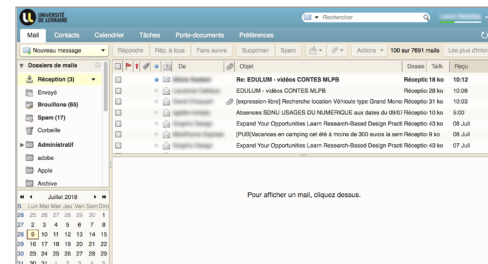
UNIVERSITÉ DE LORRAINE

Rechercher

Mail Contacts Calendrier Tâches Porte-documents Préférences

Nouveau message Répondre Rép. à tous Faire suivre Supprimer Spam Actions 100 sur 7691 mails Lire plus d'infor

Dossiers de mails
Réception (3)
Envoyé
Brouillons (65)
Spam (17)
Corbeille
Administratif
adobe
Apple
Archive

| De | Objet | Dossier | Taille | Reçu |
|---|---|---|---|---|
| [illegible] | Re: EDULUM - vidéos CONTES MLPB | Réceptio | 18 ko | 10:12 |
| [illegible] | EDULUM - vidéos CONTES MLPB | Réceptio | 18 ko | 10:08 |
| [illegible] | [expression-libre] Recherche location Véhicule type Grand Mono | Réceptio | 31 ko | 10:03 |
| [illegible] | Absences SDNU USAGES DU NUMERIQUE aux dates du 09/07 | Réceptio | 10 ko | 5:00 |
| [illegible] | Expand Your Opportunities Learn Research-Based Design Practi | Réceptio | 43 ko | 08 Juil |
| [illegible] | [PUB]Vacances en camping est été à moins de 300 euros la sem | Réceptio | 9 ko | 08 Juil |
| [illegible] | Expand Your Opportunities Learn Research-Based Design Practi | Réceptio | 43 ko | 07 Juil |

Pour afficher un mail, cliquez dessus.

Juillet 2018

| S | Lun | Mar | Mer | Jeu | Ven | Sam | Dim |
|---|---|---|---|---|---|---|---|
| 26 | 25 | 26 | 27 | 28 | 29 | 30 | 1 |
| 27 | 2 | 3 | 4 | 5 | 6 | 7 | 8 |
| 28 | 9 | 10 | 11 | 12 | 13 | 14 | 15 |
| 29 | 16 | 17 | 18 | 19 | 20 | 21 | 22 |
| 30 | 23 | 24 | 25 | 26 | 27 | 28 | 29 |
| 31 | 30 | 31 | 1 | 2 | 3 | 4 | 5 |